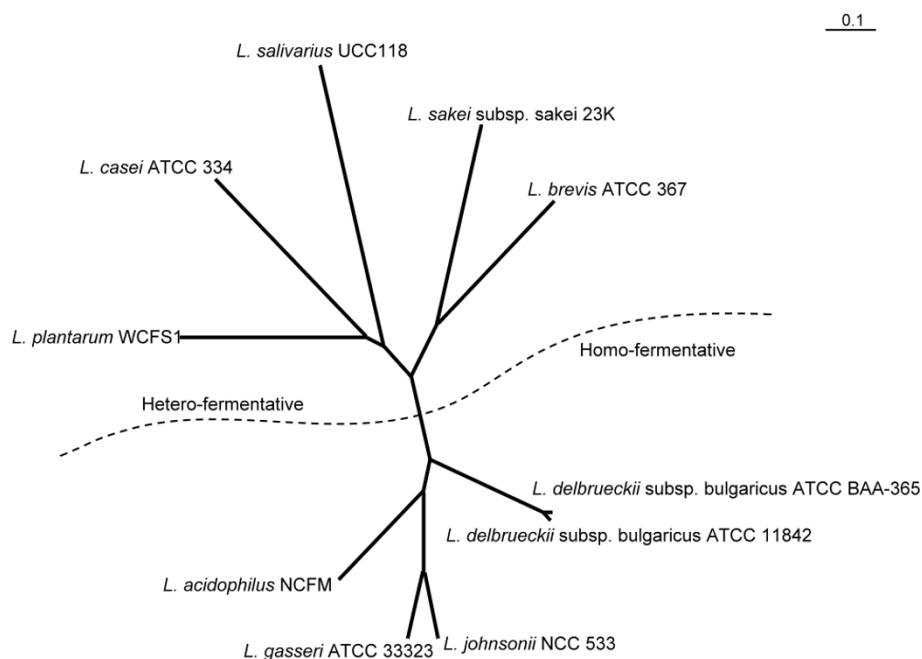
0.1

L. salivarius UCC118

L. sakei subsp. sakei 23K

L. casei ATCC 334

L. brevis ATCC 367

L. plantarum WCFS1

Homo-fermentative

Hetero-fermentative

L. delbrueckii subsp. bulgaricus ATCC BAA-365

L. delbrueckii subsp. bulgaricus ATCC 11842

L. acidophilus NCFM

L. gasseri ATCC 33323

L. johnsonii NCC 533